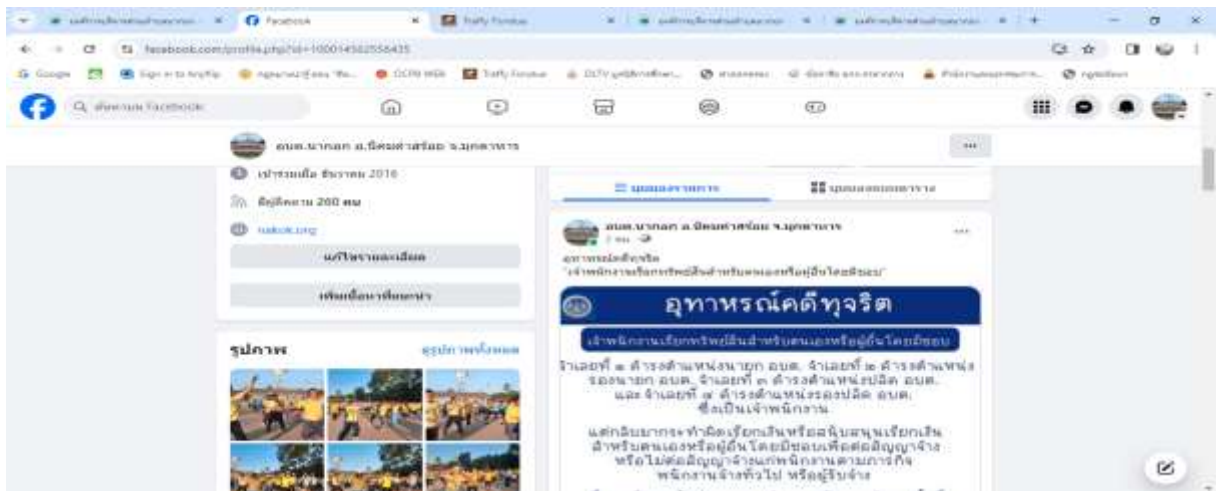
Facebook

Traffy Fondue

facebook.com/profile.php?id=100014502556435

Google

Traffy Fondue

ค้นหาบน Facebook

อบต.นากอก อ.นิคมคำสร้อย จ.มุกดาหาร

...

เข้าร่วมเมื่อ ธันวาคม 2016

ผู้ติดตาม 200 คน

nakok.org

แก้ไขรายละเอียด

เพิ่มเนื้อหาที่แนะนำ

รูปภาพ

ดูรูปภาพทั้งหมด

มุมมองรายการ

มุมมองตาราง

อบต.นากอก อ.นิคมคำสร้อย จ.มุกดาหาร

...

อุทาหรณ์คดีทุจริต

"เจ้าพนักงานเรียกทรัพย์สินสำหรับตนเองหรือผู้อื่นโดยมิชอบ"

อุทาหรณ์คดีทุจริต

เจ้าพนักงานเรียกทรัพย์สินสำหรับตนเองหรือผู้อื่นโดยมิชอบ

จำเลยที่ ๑ ดำรงตำแหน่งนายก อบต. จำเลยที่ ๒ ดำรงตำแหน่งรองนายก อบต. จำเลยที่ ๓ ดำรงตำแหน่งปลัด อบต. และ จำเลยที่ ๔ ดำรงตำแหน่งรองปลัด อบต. ซึ่งเป็นเจ้าพนักงาน

แต่กลับมากระทำผิดเรียกเงินหรือสนับสนุนเรียกเงินสำหรับตนเองหรือผู้อื่นโดยมิชอบเพื่อต่อสัญญาจ้างหรือไม่ต่อสัญญาจ้างแก่พนักงานตามภารกิจ พนักงานจ้างทั่วไป หรือผู้รับจ้าง